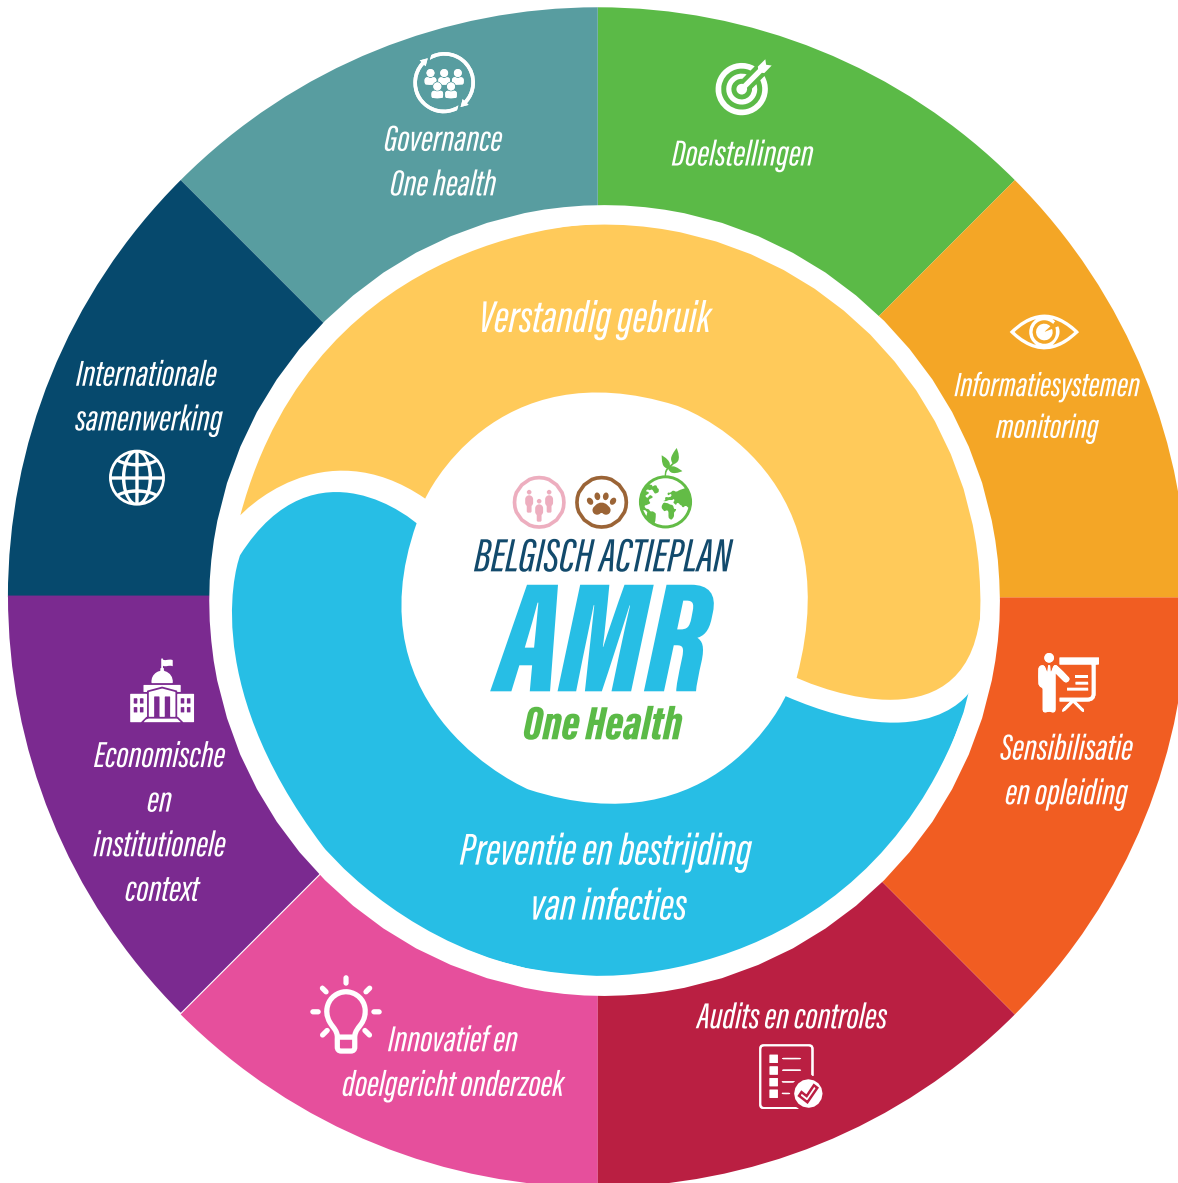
Governance
One health

Doelstellingen

Informatiesystemen
monitoring

Sensibilisatie
en opleiding

Audits en controles

Innovatief en
doelgericht onderzoek

Economische
en
institutionele
context

Internationale
samenwerking

Verstandig gebruik

BELGISCH ACTIEPLAN
AMR
One Health

Preventie en bestrijding
van infecties